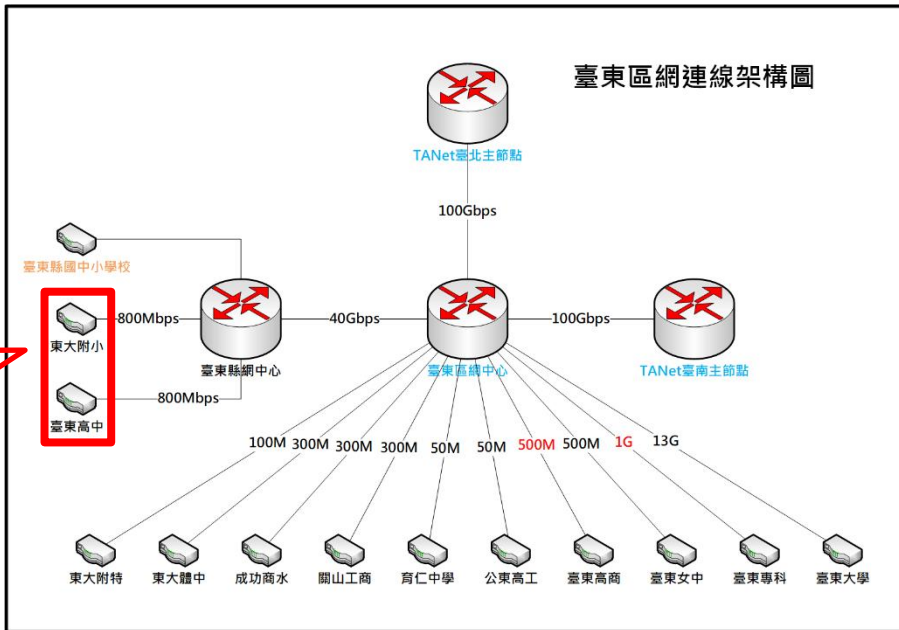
臺東區網連線架構圖

TANet臺北主節點

100Gbps

臺東縣國中小學校

東大附小

800Mbps

臺東縣網中心

40Gbps

臺東區網中心

100Gbps

TANet臺南主節點

臺東高中

800Mbps

100M 300M 300M 300M 50M 50M 500M 500M 1G 13G

東大附特 東大體中 成功商水 關山工商 育仁中學 公東高工 臺東高商 臺東女中 臺東專科 臺東大學